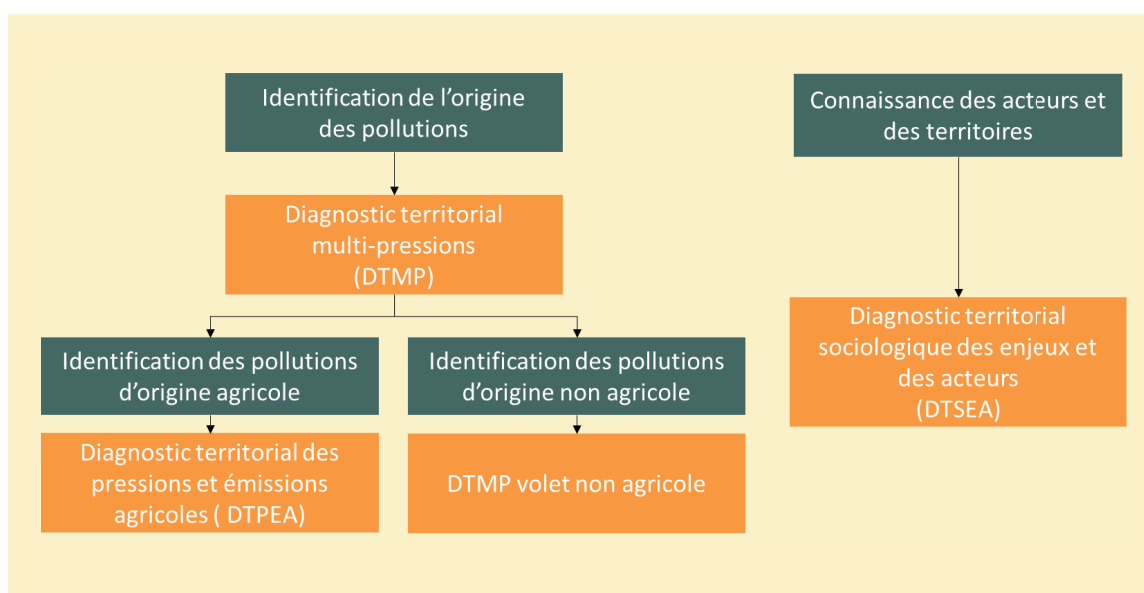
Identification de l’origine des pollutions

Diagnostic territorial multi-pressions (DTMP)

Identification des pollutions d’origine agricole

Diagnostic territorial des pressions et émissions agricoles ( DTPEA)

Identification des pollutions d’origine non agricole

DTMP volet non agricole

Connaissance des acteurs et des territoires

Diagnostic territorial sociologique des enjeux et des acteurs (DTSEA)